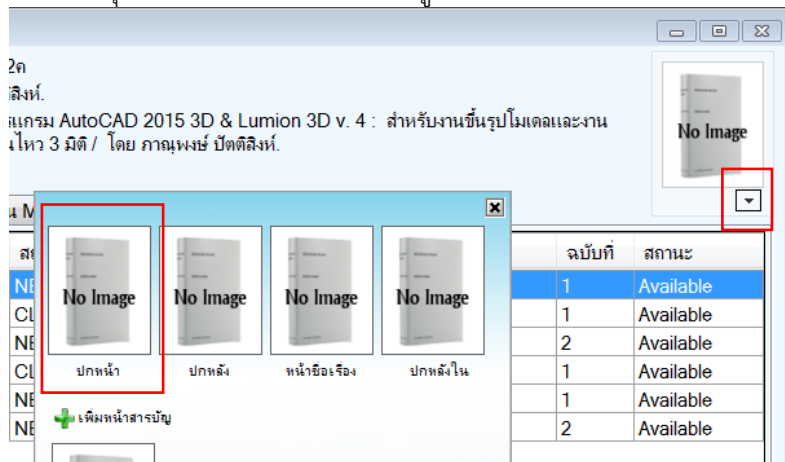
2ค
สิงห์.
แกรม AutoCAD 2015 3D & Lumion 3D v. 4 : สำหรับงานขึ้นรูปโมเดลและงาน
ไหว 3 มิติ / โดย ภาณุพงษ์ ปัตติสิงห์.

No Image

No Image
ปกหน้า

No Image
ปกหลัง

No Image
หน้าชื่อเรื่อง

No Image
ปกหลังใน

เพิ่มหน้าสารบัญ

| ฉบับที่ | สถานะ |
|---|---|
| 1 | Available |
| 1 | Available |
| 2 | Available |
| 1 | Available |
| 1 | Available |
| 2 | Available |

NE
CL
NE
CL
NE
NE